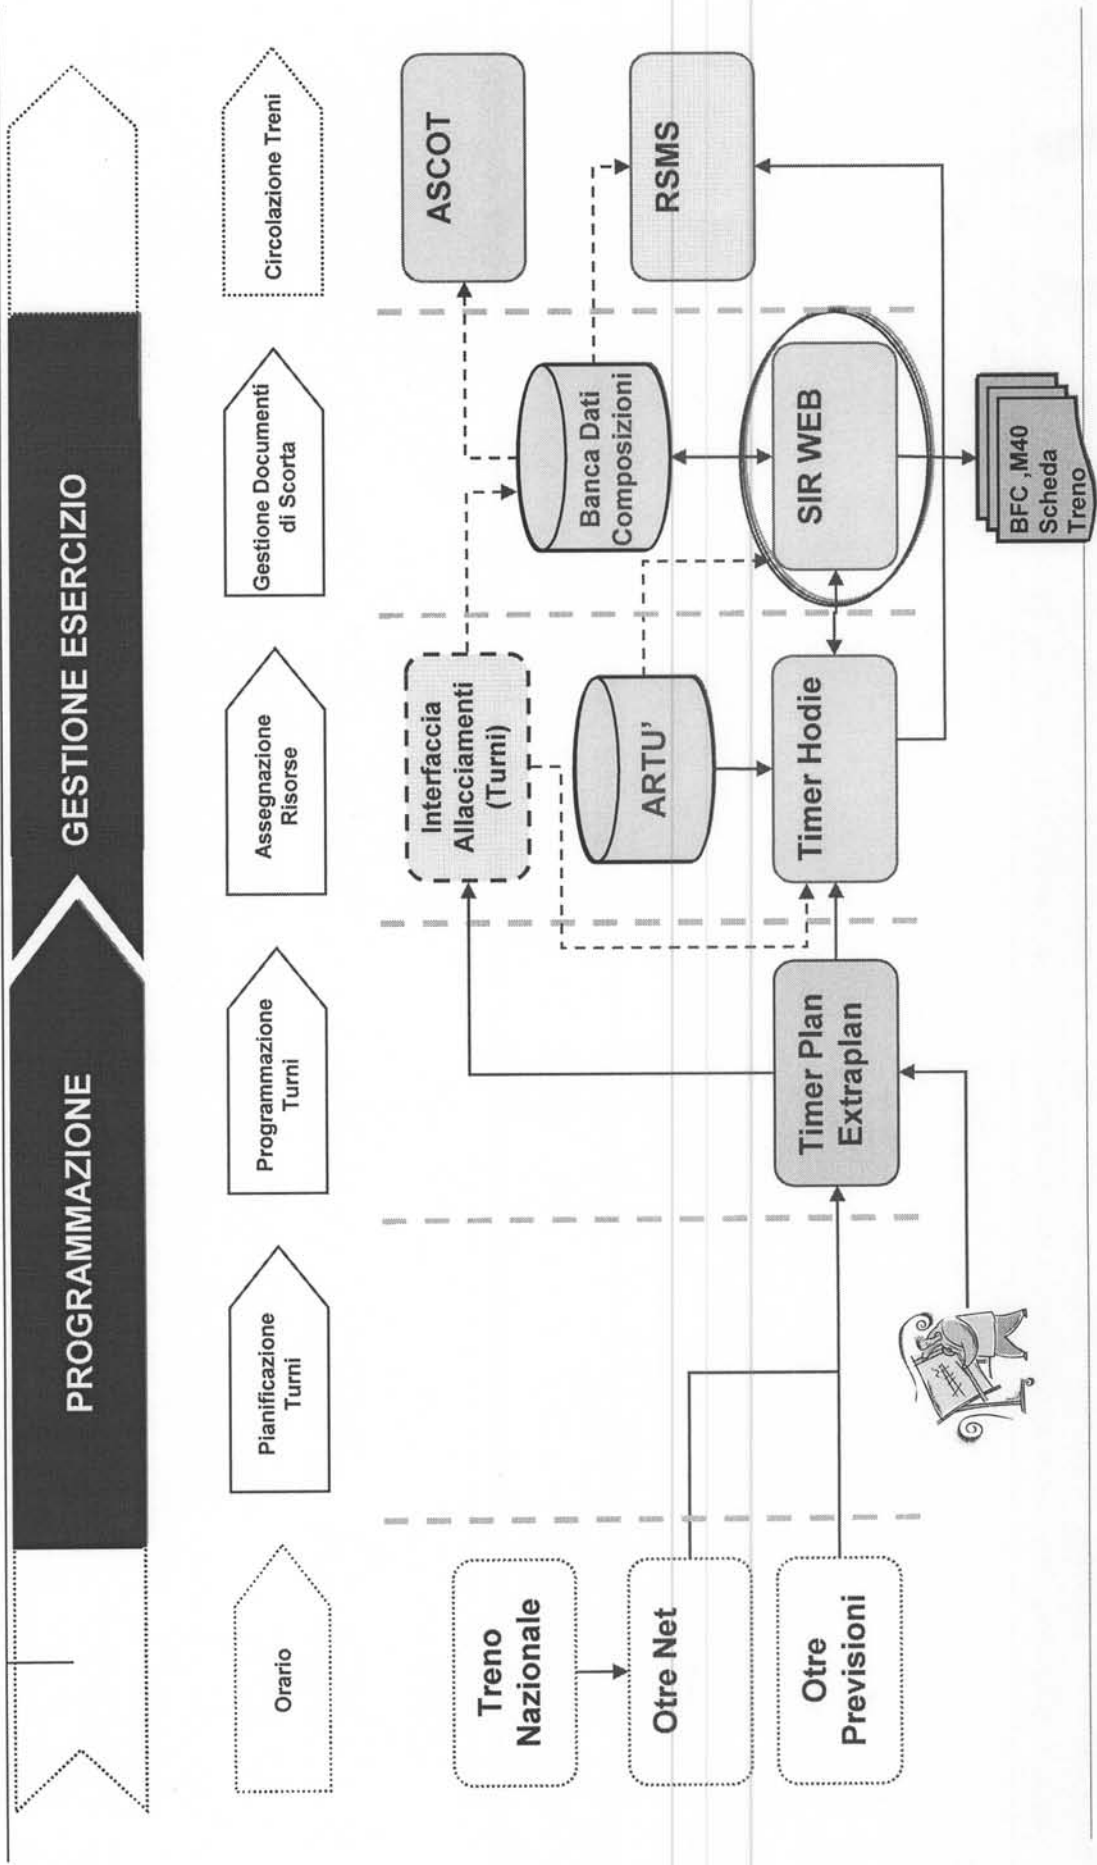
PROGRAMMAZIONE

GESTIONE ESERCIZIO

Orario

Pianificazione Turni

Programmazione Turni

Assegnazione Risorse

Gestione Documenti di Scorta

Circolazione Treni

Treno Nazionale

Otre Net

Otre Previsioni

Timer Plan Extraplan

Interfaccia Allacciamenti (Turni)

ARTU'

Timer Hodie

Banca Dati Composizioni

SIR WEB

ASCOT

RSMS

BFC ,M40 Scheda Treno